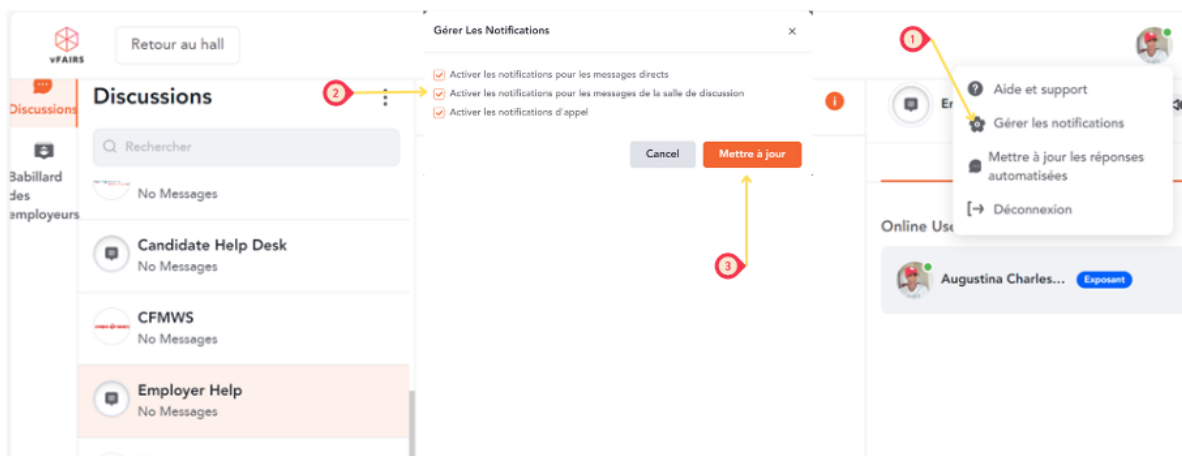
vFAIRS

Retour au hall

Discussions

Babillard des employeurs

Discussions

Rechercher

No Messages

Candidate Help Desk
No Messages

CFMWS
No Messages

Employer Help
No Messages

Gérer Les Notifications

×

Activer les notifications pour les messages directs

Activer les notifications pour les messages de la salle de discussion

Activer les notifications d'appel

Cancel

Mettre à jour

1

2

3

Aide et support

Gérer les notifications

Mettre à jour les réponses automatisées

Déconnexion

Online Use

Augustina Charles...

Exposant